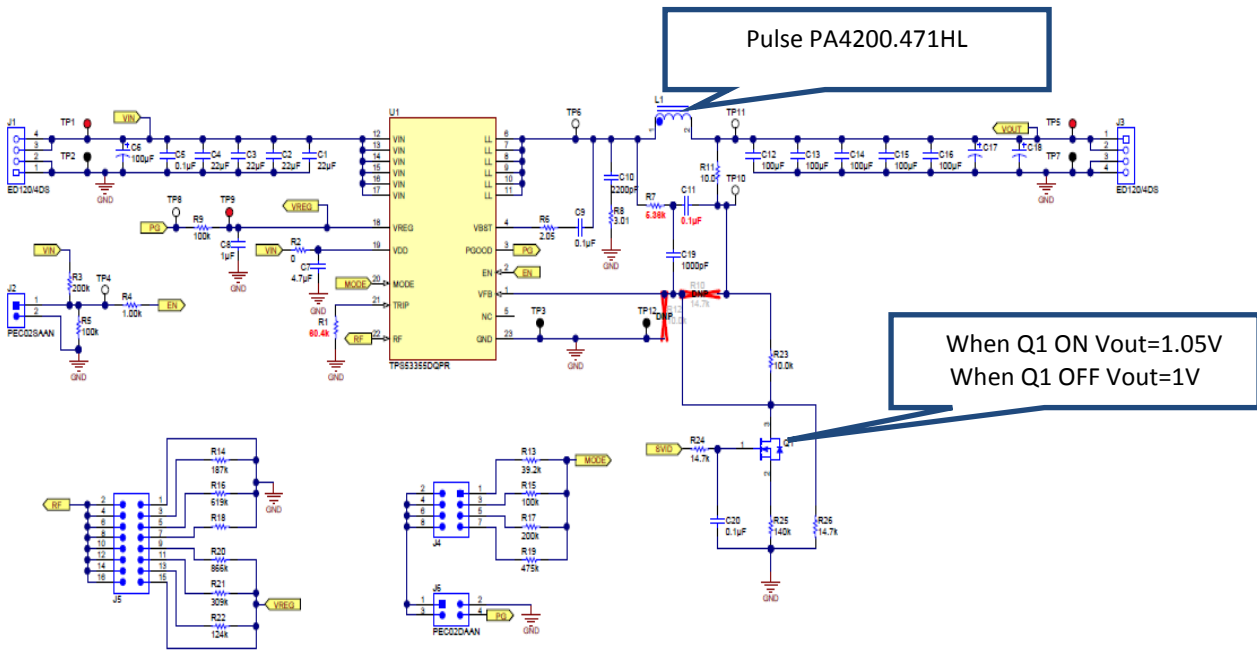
Pulse PA4200.471HL

When Q1 ON Vout=1.05V
When Q1 OFF Vout=1V

J1
4
3
2
1
ED120/4DS
TP1
TP2
GND
VIN
C6 100μF
C5 0.1μF
C4 22μF
C3 22μF
C2 22μF
C1 22μF
U1
12 VIN
13 VIN
14 VIN
15 VIN
16 VIN
17 VIN
LL 6
LL 7
LL 8
LL 9
LL 10
LL 11
TP6
C10 2200pF
R8 3.01
L1
TP11
R11 10.0
TP10
C12 100μF
C13 100μF
C14 100μF
C15 100μF
C16 100μF
C17
C18
VOUT
TP5
TP7
GND
J3
1
2
3
4
ED120/4DS
TP8
TP9
PG
R9 100k
C8 1μF
GND
VREG
18 VREG
VBST 4
R6 2.05
C9 0.1μF
R7 5.36k
C11 0.1μF
VIN
R2 0
19 VDD
PGOOD 3
PG
C7 4.7μF
GND
C19 1000pF
VIN
R3 200k
TP4
J2
1
2
PEC02SAAN
R4 1.00k
EN
R5 100k
GND
MODE
20 MODE
EN 2
EN
21 TRIP
VFB 1
R10 DNP 14.7k
R1 60.4k
GND
RF
22 RF
NC 5
TP3
TP12
GND 23
DNP
GND
TPS53355DQPR
R23 10.0k
SVID
R24 14.7k
1
Q1
2
3
C20 0.1μF
R25 140k
R26 14.7k
GND
RF
2 1
4 3
6 5
8 7
10 9
12 11
14 13
16 15
J5
R14 187k
R16 619k
R18
R20 866k
R21 309k
R22 124k
GND
VREG
2 1
4 3
6 5
8 7
J4
R13 39.2k
MODE
R15 100k
R17 200k
R19 475k
J6
1 2
3 4
PEC02DAAN
PG
GND